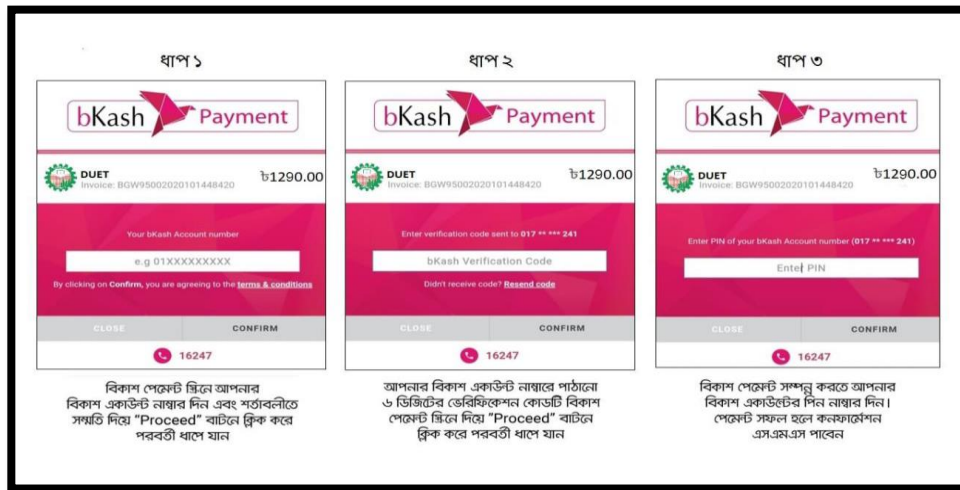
ধাপ ১

bKash Payment

DUET
Invoice: BGW95002020101448420

৳1290.00

Your bKash Account number

e.g 01XXXXXXXXX

By clicking on Confirm, you are agreeing to the terms & conditions

CLOSE

CONFIRM

16247

বিকাশ পেমেন্ট স্ক্রিনে আপনার বিকাশ একাউন্ট নাম্বার দিন এবং শর্তাবলীতে সম্মতি দিয়ে "Proceed" বাটনে ক্লিক করে পরবর্তী ধাপে যান

ধাপ ২

bKash Payment

DUET
Invoice: BGW95002020101448420

৳1290.00

Enter verification code sent to 017 ** *** 241

bKash Verification Code

Didn't receive code? Resend code

CLOSE

CONFIRM

16247

আপনার বিকাশ একাউন্ট নাম্বারে পাঠানো ৬ ডিজিটের ভেরিফিকেশন কোডটি বিকাশ পেমেন্ট স্ক্রিনে দিয়ে "Proceed" বাটনে ক্লিক করে পরবর্তী ধাপে যান

ধাপ ৩

bKash Payment

DUET
Invoice: BGW95002020101448420

৳1290.00

Enter PIN of your bKash Account number (017 ** *** 241)

Enter PIN

CLOSE

CONFIRM

16247

বিকাশ পেমেন্ট সম্পন্ন করতে আপনার বিকাশ একাউন্টের পিন নাম্বার দিন। পেমেন্ট সফল হলে কনফার্মেশন এস.এম.এস পাবেন